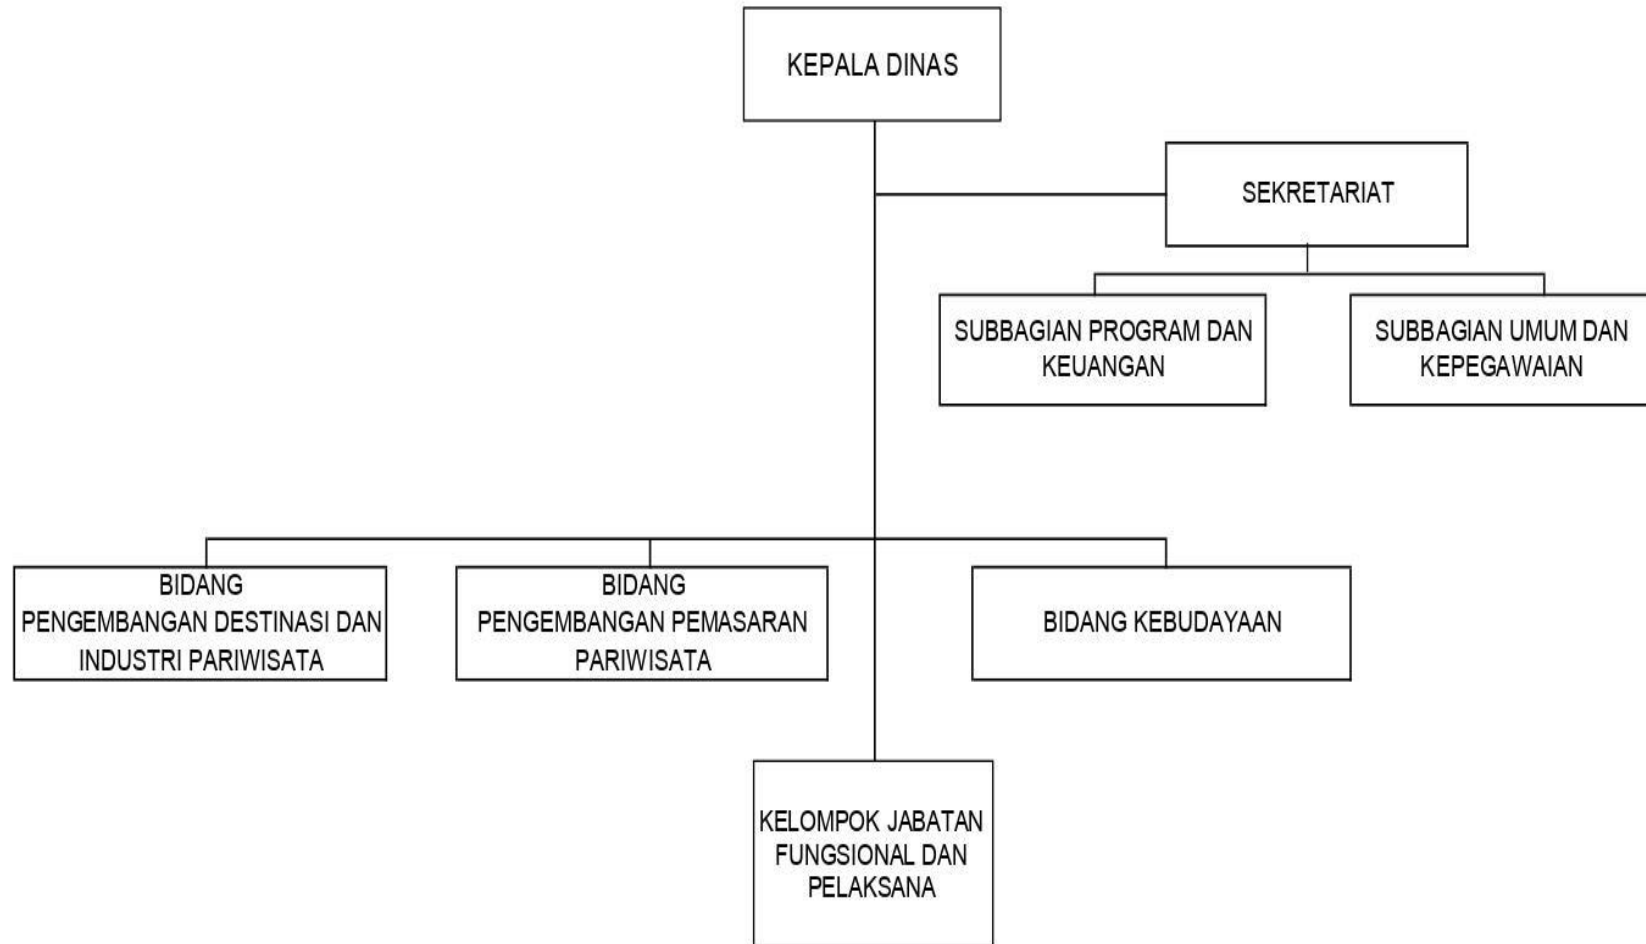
KEPALA DINAS

SEKRETARIAT

SUBBAGIAN PROGRAM DAN KEUANGAN

SUBBAGIAN UMUM DAN KEPEGAWAIAN

BIDANG PENGEMBANGAN DESTINASI DAN INDUSTRI PARIWISATA

BIDANG PENGEMBANGAN PEMASARAN PARIWISATA

BIDANG KEBUDAYAAN

KELOMPOK JABATAN FUNGSIONAL DAN PELAKSANA